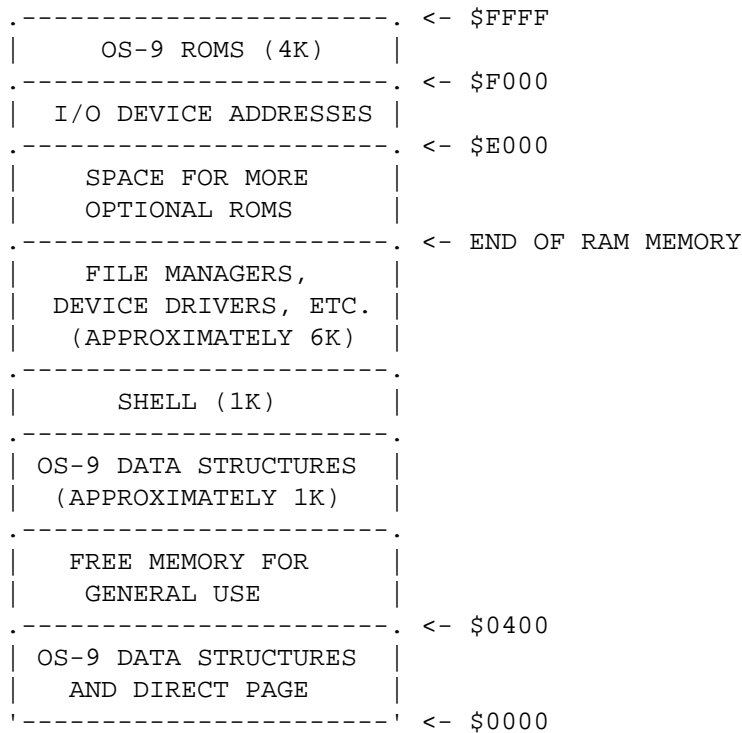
OS-9 ROMS (4K) <- \$FFFF

I/O DEVICE ADDRESSES <- \$F000

SPACE FOR MORE OPTIONAL ROMS <- \$E000

FILE MANAGERS, DEVICE DRIVERS, ETC. (APPROXIMATELY 6K) <- END OF RAM MEMORY

SHELL (1K)

OS-9 DATA STRUCTURES (APPROXIMATELY 1K)

FREE MEMORY FOR GENERAL USE

OS-9 DATA STRUCTURES AND DIRECT PAGE <- \$0400

<- \$0000